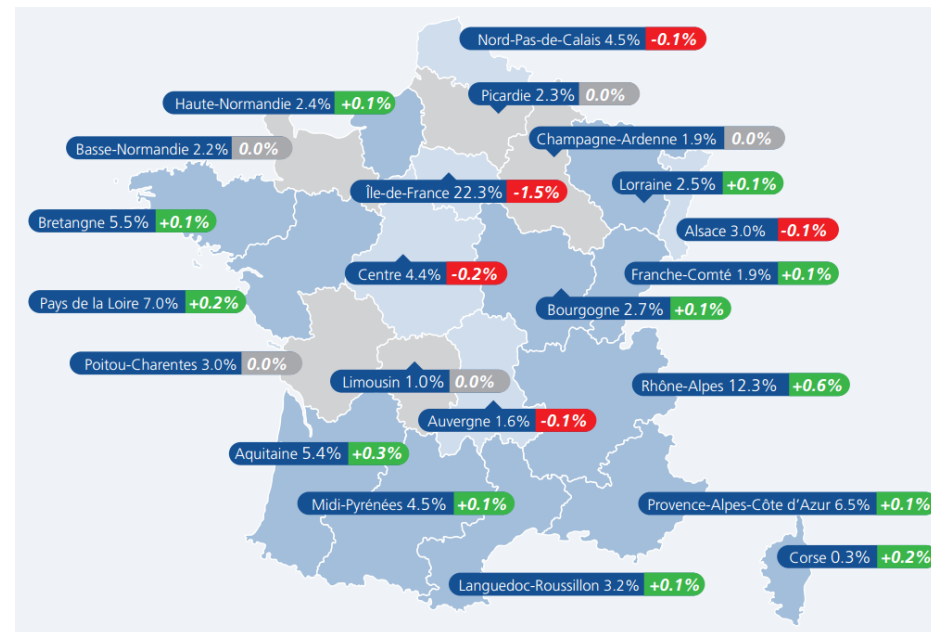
Nord-Pas-de-Calais 4.5% -0.1%

Haute-Normandie 2.4% +0.1%

Picardie 2.3% 0.0%

Basse-Normandie 2.2% 0.0%

Champagne-Ardenne 1.9% 0.0%

Île-de-France 22.3% -1.5%

Lorraine 2.5% +0.1%

Bretangne 5.5% +0.1%

Alsace 3.0% -0.1%

Centre 4.4% -0.2%

Franche-Comté 1.9% +0.1%

Pays de la Loire 7.0% +0.2%

Bourgogne 2.7% +0.1%

Poitou-Charentes 3.0% 0.0%

Limousin 1.0% 0.0%

Rhône-Alpes 12.3% +0.6%

Auvergne 1.6% -0.1%

Aquitaine 5.4% +0.3%

Midi-Pyrénées 4.5% +0.1%

Provence-Alpes-Côte d'Azur 6.5% +0.1%

Corse 0.3% +0.2%

Languedoc-Roussillon 3.2% +0.1%